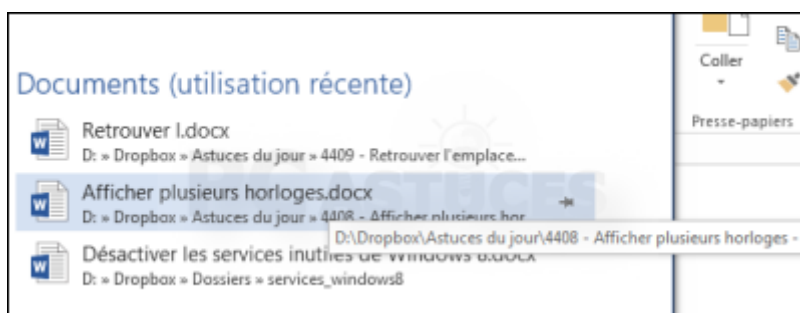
Documents (utilisation récente)

Retrouver l.docx
D: » Dropbox » Astuces du jour » 4409 - Retrouver l'emplace...

Afficher plusieurs horloges.docx
D: » Dropbox » Astuces du jour » 4408 - Afficher plusieurs hor

D:\Dropbox\Astuces du jour\4408 - Afficher plusieurs horloges -

Désactiver les services inuti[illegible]
D: » Dropbox » Dossiers » services_windows8

Coller

Presse-papiers